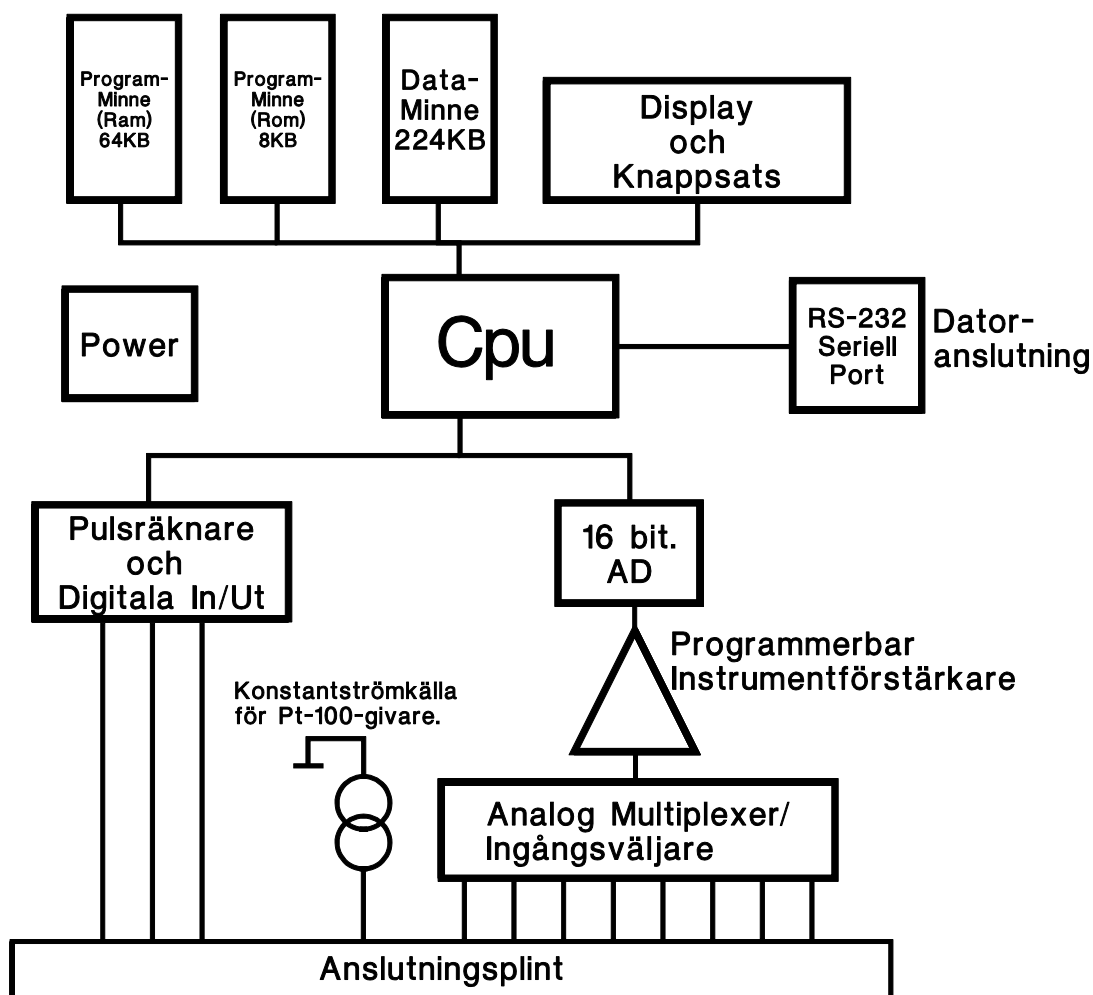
Program-Minne (Ram) 64KB

Program-Minne (Rom) 8KB

Data-Minne 224KB

Display och Knappsats

Power

Cpu

RS-232 Seriell Port

Dator-anslutning

Pulsräknare och Digitala In/Ut

16 bit. AD

Programmerbar Instrumentförstärkare

Konstantströmkälla för Pt-100-givare.

Analog Multiplexer/ Ingångsväljare

Anslutningsplint